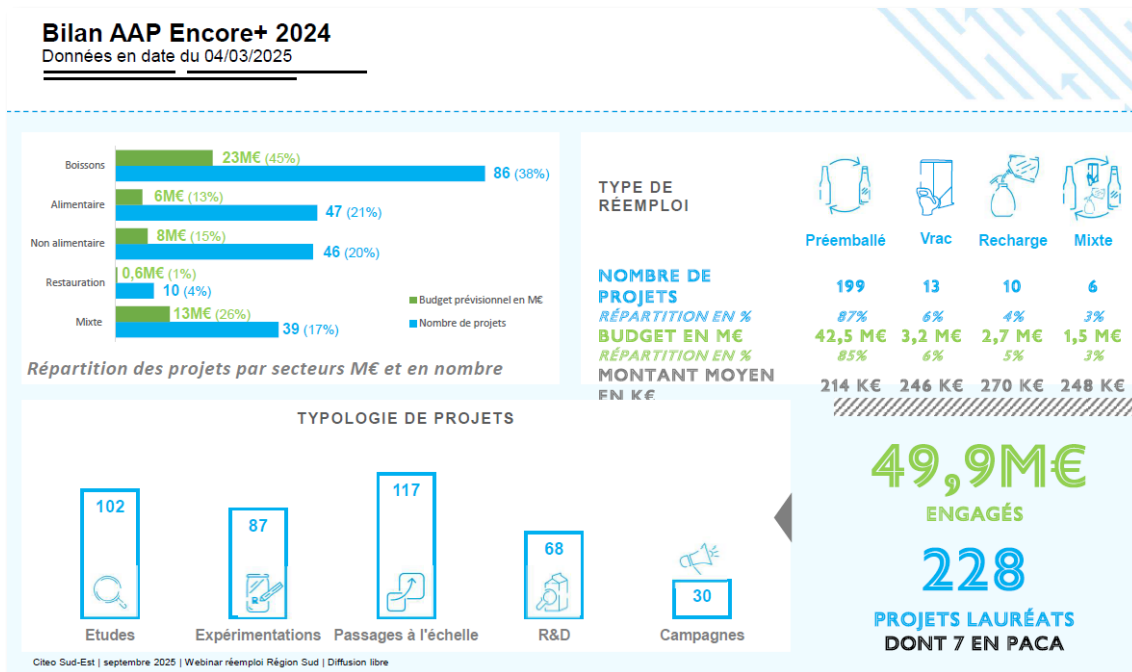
Bilan AAP Encore+ 2024
Données en date du 04/03/2025

Boissons
23M€ (45%)
86 (38%)
Alimentaire
6M€ (13%)
47 (21%)
Non alimentaire
8M€ (15%)
46 (20%)
Restauration
0,6M€ (1%)
10 (4%)
Mixte
13M€ (26%)
39 (17%)
Budget prévisionnel en M€
Nombre de projets

Répartition des projets par secteurs M€ et en nombre

TYPE DE RÉEMPLOI

| | Préemballé | Vrac | Recharge | Mixte |
|---|---|---|---|---|
| NOMBRE DE PROJETS | 199 | 13 | 10 | 6 |
| RÉPARTITION EN % | 87% | 6% | 4% | 3% |
| BUDGET EN M€ | 42,5 M€ | 3,2 M€ | 2,7 M€ | 1,5 M€ |
| RÉPARTITION EN % | 85% | 6% | 5% | 3% |
| MONTANT MOYEN EN K€ | 214 K€ | 246 K€ | 270 K€ | 248 K€ |

TYPOLOGIE DE PROJETS

102
Etudes
87
Expérimentations
117
Passages à l'échelle
68
R&D
30
Campagnes

49,9M€
ENGAGÉS
228
PROJETS LAURÉATS
DONT 7 EN PACA

Citeo Sud-Est | septembre 2025 | Webinar réemploi Région Sud | Diffusion libre